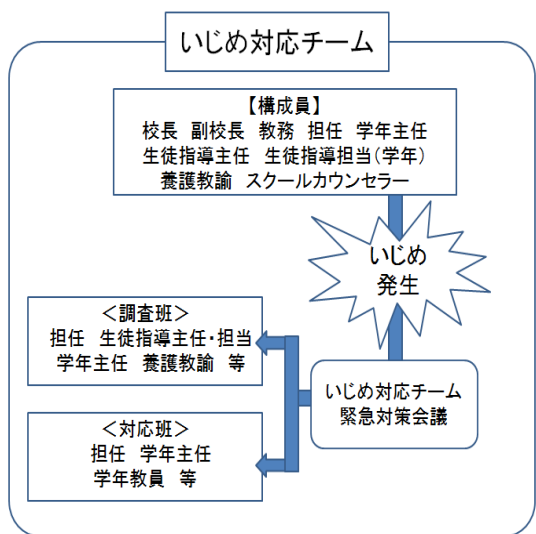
いじめ対応チーム

【構成員】
校長　副校長　教務　担任　学年主任
生徒指導主任　生徒指導担当（学年）
養護教諭　スクールカウンセラー

いじめ
発生

＜調査班＞
担任　生徒指導主任・担当
学年主任　養護教諭　等

いじめ対応チーム
緊急対策会議

＜対応班＞
担任　学年主任
学年教員　等